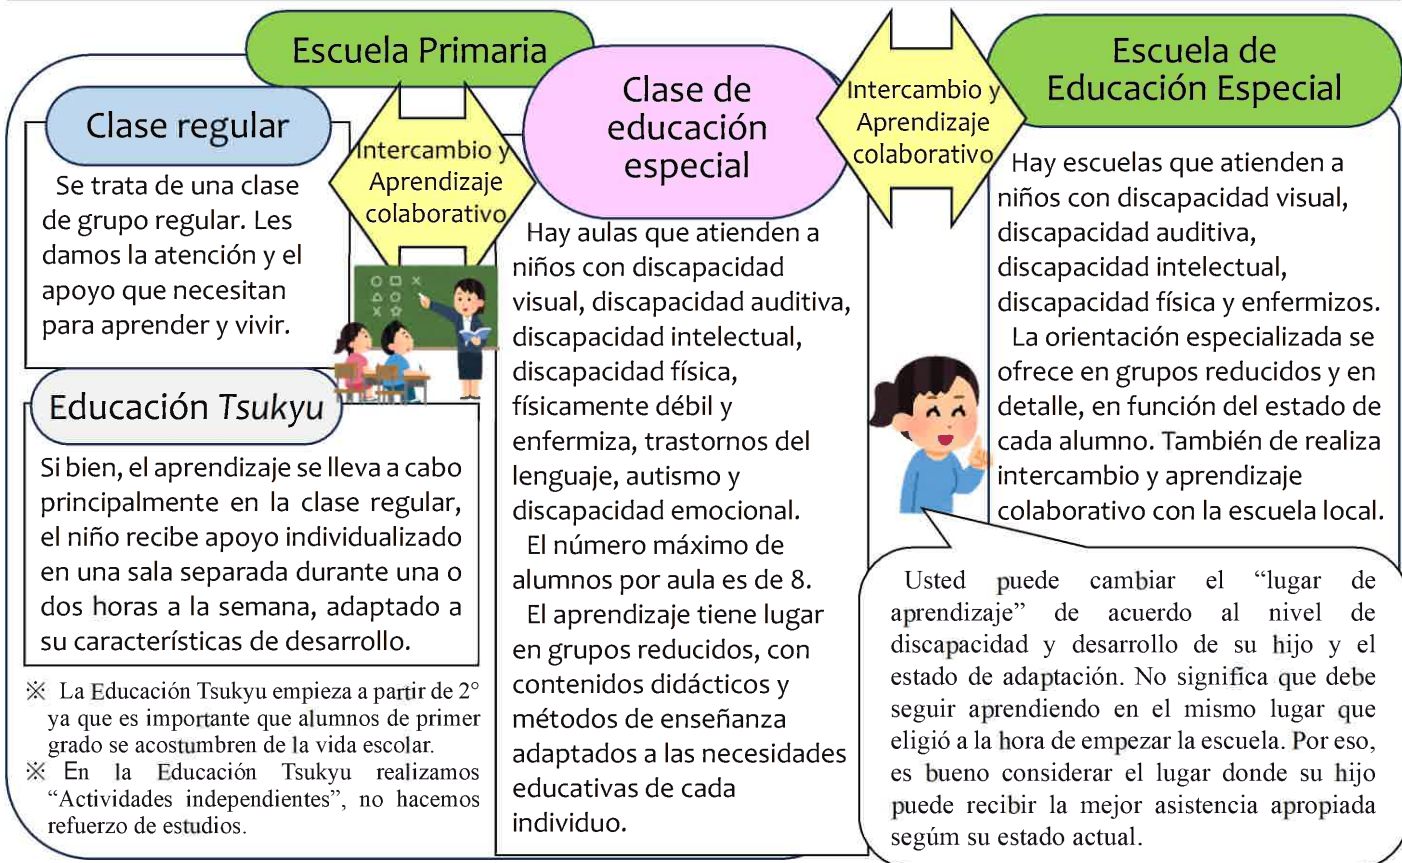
Escuela Primaria

Clase regular

Se trata de una clase de grupo regular. Les damos la atención y el apoyo que necesitan para aprender y vivir.

Intercambio y Aprendizaje colaborativo

Clase de educación especial

Intercambio y Aprendizaje colaborativo

Escuela de Educación Especial

Educación *Tsukyu*

Si bien, el aprendizaje se lleva a cabo principalmente en la clase regular, el niño recibe apoyo individualizado en una sala separada durante una o dos horas a la semana, adaptado a su características de desarrollo.

※ La Educación Tsukyu empieza a partir de 2° ya que es importante que alumnos de primer grado se acostumbren de la vida escolar.

※ En la Educación Tsukyu realizamos “Actividades independientes”, no hacemos refuerzo de estudios.

Hay aulas que atienden a niños con discapacidad visual, discapacidad auditiva, discapacidad intelectual, discapacidad física, físicamente débil y enfermiza, trastornos del lenguaje, autismo y discapacidad emocional.

El número máximo de alumnos por aula es de 8.

El aprendizaje tiene lugar en grupos reducidos, con contenidos didácticos y métodos de enseñanza adaptados a las necesidades educativas de cada individuo.

Hay escuelas que atienden a niños con discapacidad visual, discapacidad auditiva, discapacidad intelectual, discapacidad física y enfermizos.

La orientación especializada se ofrece en grupos reducidos y en detalle, en función del estado de cada alumno. También de realiza intercambio y aprendizaje colaborativo con la escuela local.

Usted puede cambiar el “lugar de aprendizaje” de acuerdo al nivel de discapacidad y desarrollo de su hijo y el estado de adaptación. No significa que debe seguir aprendiendo en el mismo lugar que eligió a la hora de empezar la escuela. Por eso, es bueno considerar el lugar donde su hijo puede recibir la mejor asistencia apropiada segúm su estado actual.